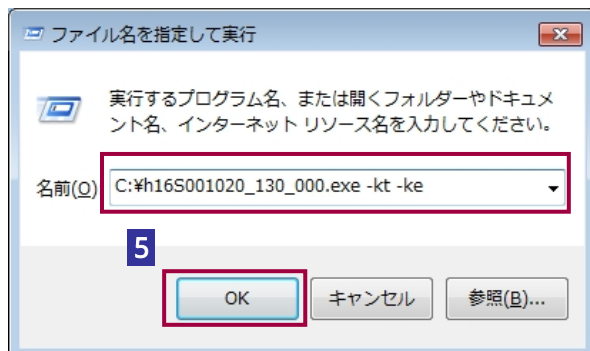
ファイル名を指定して実行

実行するプログラム名、または開くフォルダーやドキュメント名、インターネット リソース名を入力してください。

名前(O) C:¥h16S001020_130_000.exe -kt -ke

5

OK

キャンセル

参照(B)...